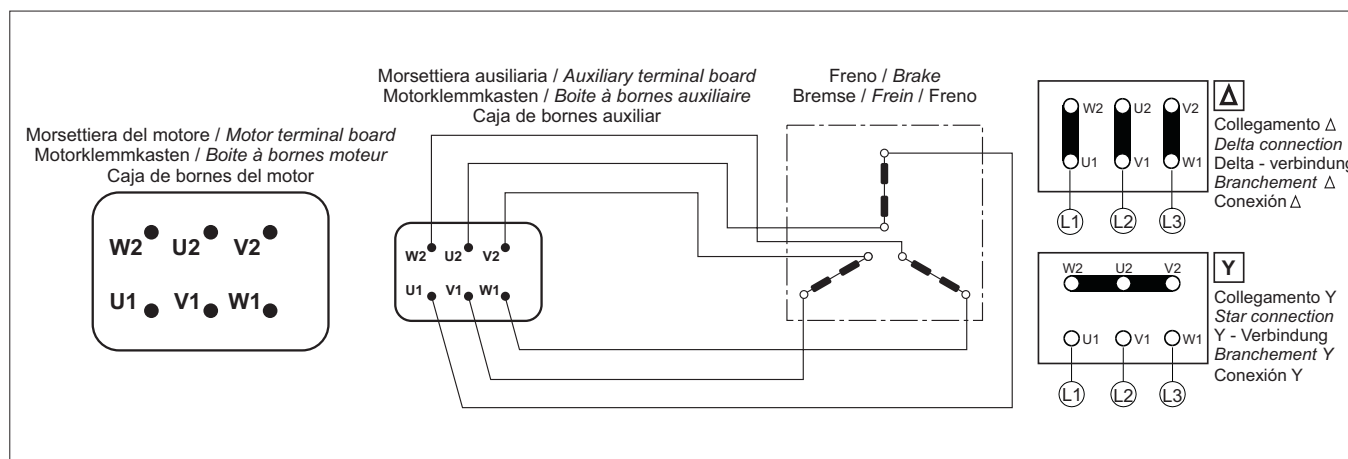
Morsettiera del motore / *Motor terminal board*
Motorklemmkasten / *Boite à bornes moteur*
Caja de bornes del motor

W2 U2 V2
U1 V1 W1

Morsettiera ausiliaria / *Auxiliary terminal board*
Motorklemmkasten / *Boite à bornes auxiliaire*
Caja de bornes auxiliar

W2 U2 V2
U1 V1 W1

Freno / *Brake*
Bremse / *Frein* / Freno

W2 U2 V2
U1 V1 W1
L1 L2 L3

Δ
Collegamento Δ
*Delta connection*
Delta - verbindung
*Branchement* Δ
Conexión Δ

W2 U2 V2
U1 V1 W1
L1 L2 L3

Y
Collegamento Y
*Star connection*
Y - Verbindung
*Branchement Y*
Conexión Y